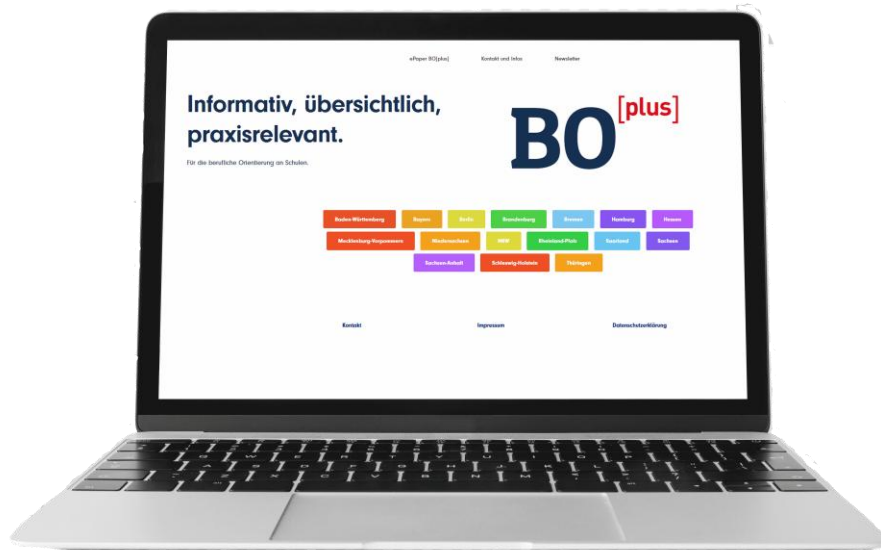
ePaper BO[plus] Kontakt und Infos Newsletter

Informativ, übersichtlich, praxisrelevant.

Für die berufliche Orientierung an Schulen.

BO[plus]

Baden-Württemberg Bayern Berlin Brandenburg Bremen Hamburg Hessen
Mecklenburg-Vorpommern Niedersachsen NRW Rheinland-Pfalz Saarland Sachsen
Sachsen-Anhalt Schleswig-Holstein Thüringen

Kontakt Impressum Datenschutzerklärung